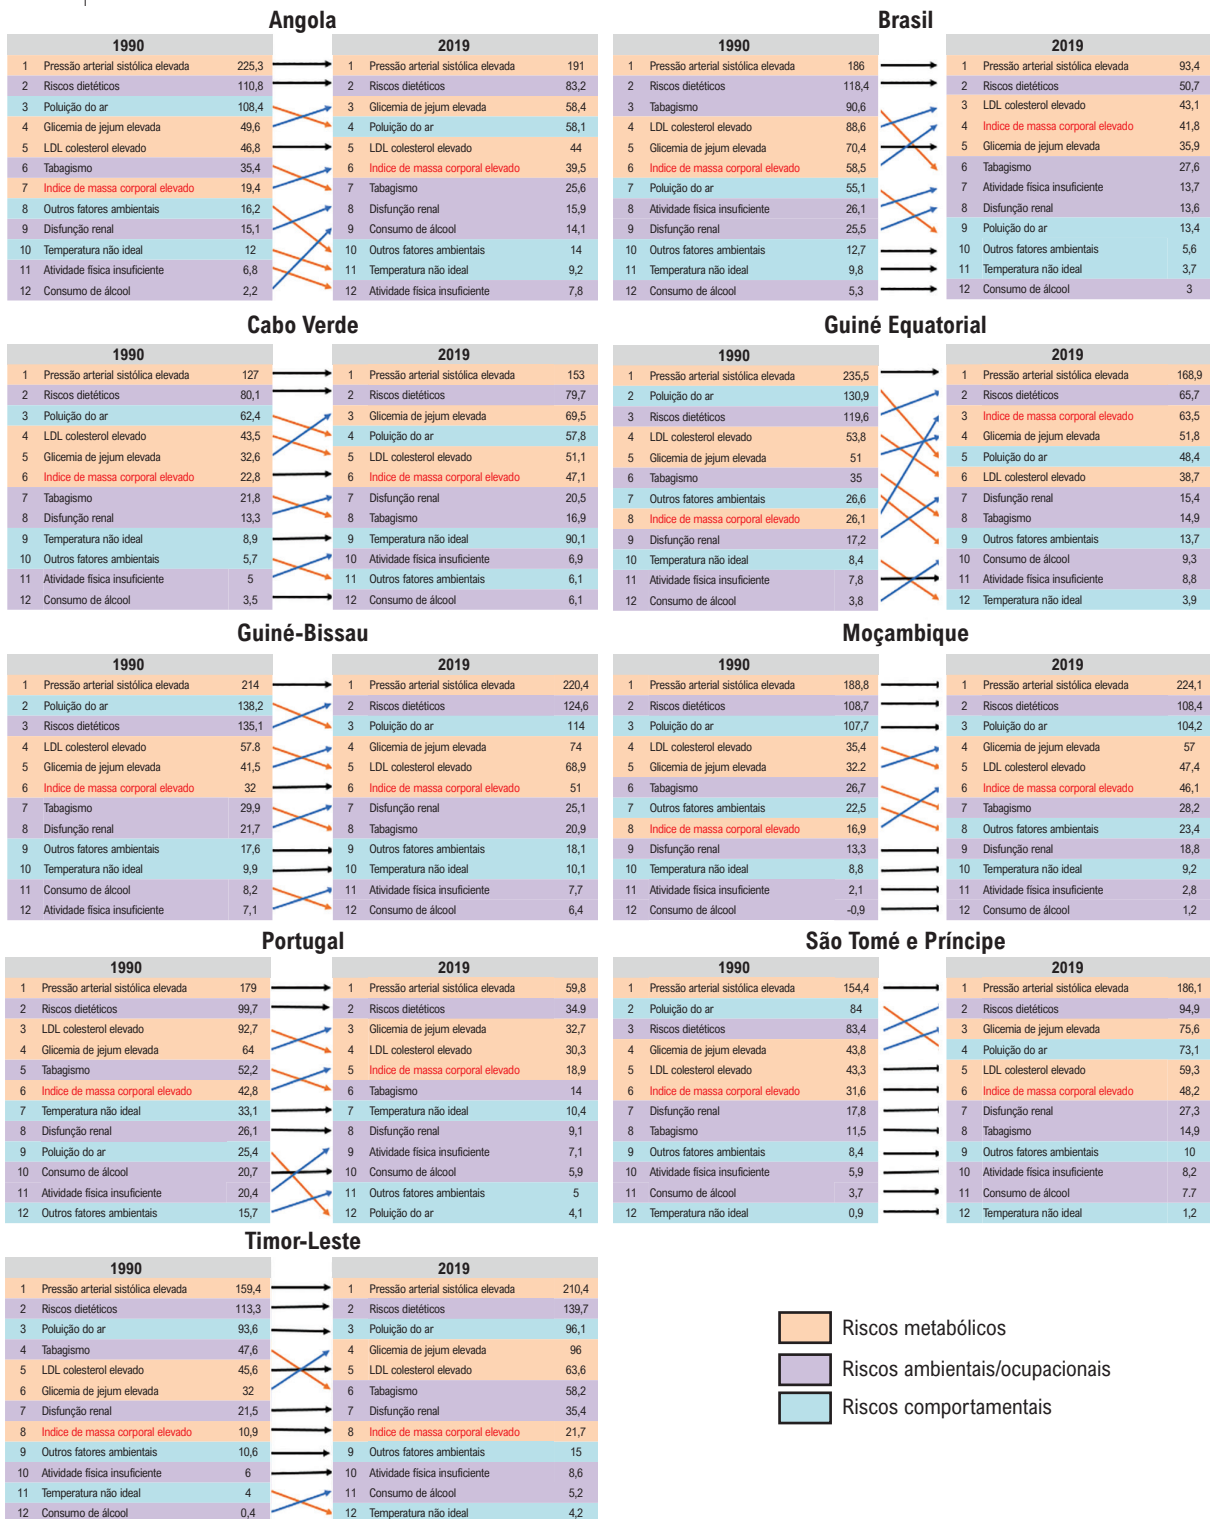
Angola

| 1990 | | |
|---|---|---|
| 1 | Pressão arterial sistólica elevada | 225,3 |
| 2 | Riscos dietéticos | 110,8 |
| 3 | Poluição do ar | 108,4 |
| 4 | Glicemia de jejum elevada | 49,6 |
| 5 | LDL colesterol elevado | 46,8 |
| 6 | Tabagismo | 35,4 |
| 7 | Indice de massa corporal elevado | 19,4 |
| 8 | Outros fatores ambientais | 16,2 |
| 9 | Disfunção renal | 15,1 |
| 10 | Temperatura não ideal | 12 |
| 11 | Atividade física insuficiente | 6,8 |
| 12 | Consumo de álcool | 2,2 |

| 2019 | | |
|---|---|---|
| 1 | Pressão arterial sistólica elevada | 191 |
| 2 | Riscos dietéticos | 83,2 |
| 3 | Glicemia de jejum elevada | 58,4 |
| 4 | Poluição do ar | 58,1 |
| 5 | LDL colesterol elevado | 44 |
| 6 | Indice de massa corporal elevado | 39,5 |
| 7 | Tabagismo | 25,6 |
| 8 | Disfunção renal | 15,9 |
| 9 | Consumo de álcool | 14,1 |
| 10 | Outros fatores ambientais | 14 |
| 11 | Temperatura não ideal | 9,2 |
| 12 | Atividade física insuficiente | 7,8 |

Brasil

| 1990 | | |
|---|---|---|
| 1 | Pressão arterial sistólica elevada | 186 |
| 2 | Riscos dietéticos | 118,4 |
| 3 | Tabagismo | 90,6 |
| 4 | LDL colesterol elevado | 88,6 |
| 5 | Glicemia de jejum elevada | 70,4 |
| 6 | Indice de massa corporal elevado | 58,5 |
| 7 | Poluição do ar | 55,1 |
| 8 | Atividade física insuficiente | 26,1 |
| 9 | Disfunção renal | 25,5 |
| 10 | Outros fatores ambientais | 12,7 |
| 11 | Temperatura não ideal | 9,8 |
| 12 | Consumo de álcool | 5,3 |

| 2019 | | |
|---|---|---|
| 1 | Pressão arterial sistólica elevada | 93,4 |
| 2 | Riscos dietéticos | 50,7 |
| 3 | LDL colesterol elevado | 43,1 |
| 4 | Indice de massa corporal elevado | 41,8 |
| 5 | Glicemia de jejum elevada | 35,9 |
| 6 | Tabagismo | 27,6 |
| 7 | Atividade física insuficiente | 13,7 |
| 8 | Disfunção renal | 13,6 |
| 9 | Poluição do ar | 13,4 |
| 10 | Outros fatores ambientais | 5,6 |
| 11 | Temperatura não ideal | 3,7 |
| 12 | Consumo de álcool | 3 |

Cabo Verde

| 1990 | | |
|---|---|---|
| 1 | Pressão arterial sistólica elevada | 127 |
| 2 | Riscos dietéticos | 80,1 |
| 3 | Poluição do ar | 62,4 |
| 4 | LDL colesterol elevado | 43,5 |
| 5 | Glicemia de jejum elevada | 32,6 |
| 6 | Indice de massa corporal elevado | 22,8 |
| 7 | Tabagismo | 21,8 |
| 8 | Disfunção renal | 13,3 |
| 9 | Temperatura não ideal | 8,9 |
| 10 | Outros fatores ambientais | 5,7 |
| 11 | Atividade física insuficiente | 5 |
| 12 | Consumo de álcool | 3,5 |

| 2019 | | |
|---|---|---|
| 1 | Pressão arterial sistólica elevada | 153 |
| 2 | Riscos dietéticos | 79,7 |
| 3 | Glicemia de jejum elevada | 69,5 |
| 4 | Poluição do ar | 57,8 |
| 5 | LDL colesterol elevado | 51,1 |
| 6 | Indice de massa corporal elevado | 47,1 |
| 7 | Disfunção renal | 20,5 |
| 8 | Tabagismo | 16,9 |
| 9 | Temperatura não ideal | 90,1 |
| 10 | Atividade física insuficiente | 6,9 |
| 11 | Outros fatores ambientais | 6,1 |
| 12 | Consumo de álcool | 6,1 |

Guiné Equatorial

| 1990 | | |
|---|---|---|
| 1 | Pressão arterial sistólica elevada | 235,5 |
| 2 | Poluição do ar | 130,9 |
| 3 | Riscos dietéticos | 119,6 |
| 4 | LDL colesterol elevado | 53,8 |
| 5 | Glicemia de jejum elevada | 51 |
| 6 | Tabagismo | 35 |
| 7 | Outros fatores ambientais | 26,6 |
| 8 | Indice de massa corporal elevado | 26,1 |
| 9 | Disfunção renal | 17,2 |
| 10 | Temperatura não ideal | 8,4 |
| 11 | Atividade física insuficiente | 7,8 |
| 12 | Consumo de álcool | 3,8 |

| 2019 | | |
|---|---|---|
| 1 | Pressão arterial sistólica elevada | 168,9 |
| 2 | Riscos dietéticos | 65,7 |
| 3 | Indice de massa corporal elevado | 63,5 |
| 4 | Glicemia de jejum elevada | 51,8 |
| 5 | Poluição do ar | 48,4 |
| 6 | LDL colesterol elevado | 38,7 |
| 7 | Disfunção renal | 15,4 |
| 8 | Tabagismo | 14,9 |
| 9 | Outros fatores ambientais | 13,7 |
| 10 | Consumo de álcool | 9,3 |
| 11 | Atividade física insuficiente | 8,8 |
| 12 | Temperatura não ideal | 3,9 |

Guiné-Bissau

| 1990 | | |
|---|---|---|
| 1 | Pressão arterial sistólica elevada | 214 |
| 2 | Poluição do ar | 138,2 |
| 3 | Riscos dietéticos | 135,1 |
| 4 | LDL colesterol elevado | 57.8 |
| 5 | Glicemia de jejum elevada | 41,5 |
| 6 | Indice de massa corporal elevado | 32 |
| 7 | Tabagismo | 29,9 |
| 8 | Disfunção renal | 21,7 |
| 9 | Outros fatores ambientais | 17,6 |
| 10 | Temperatura não ideal | 9,9 |
| 11 | Consumo de álcool | 8,2 |
| 12 | Atividade física insuficiente | 7,1 |

| 2019 | | |
|---|---|---|
| 1 | Pressão arterial sistólica elevada | 220,4 |
| 2 | Riscos dietéticos | 124,6 |
| 3 | Poluição do ar | 114 |
| 4 | Glicemia de jejum elevada | 74 |
| 5 | LDL colesterol elevado | 68,9 |
| 6 | Indice de massa corporal elevado | 51 |
| 7 | Disfunção renal | 25,1 |
| 8 | Tabagismo | 20,9 |
| 9 | Outros fatores ambientais | 18,1 |
| 10 | Temperatura não ideal | 10,1 |
| 11 | Atividade física insuficiente | 7,7 |
| 12 | Consumo de álcool | 6,4 |

Moçambique

| 1990 | | |
|---|---|---|
| 1 | Pressão arterial sistólica elevada | 188,8 |
| 2 | Riscos dietéticos | 108,7 |
| 3 | Poluição do ar | 107,7 |
| 4 | LDL colesterol elevado | 35,4 |
| 5 | Glicemia de jejum elevada | 32.2 |
| 6 | Tabagismo | 26,7 |
| 7 | Outros fatores ambientais | 22,5 |
| 8 | Indice de massa corporal elevado | 16,9 |
| 9 | Disfunção renal | 13,3 |
| 10 | Temperatura não ideal | 8,8 |
| 11 | Atividade física insuficiente | 2,1 |
| 12 | Consumo de álcool | -0,9 |

| 2019 | | |
|---|---|---|
| 1 | Pressão arterial sistólica elevada | 224,1 |
| 2 | Riscos dietéticos | 108,4 |
| 3 | Poluição do ar | 104,2 |
| 4 | Glicemia de jejum elevada | 57 |
| 5 | LDL colesterol elevado | 47,4 |
| 6 | Indice de massa corporal elevado | 46,1 |
| 7 | Tabagismo | 28,2 |
| 8 | Outros fatores ambientais | 23,4 |
| 9 | Disfunção renal | 18,8 |
| 10 | Temperatura não ideal | 9,2 |
| 11 | Atividade física insuficiente | 2,8 |
| 12 | Consumo de álcool | 1,2 |

Portugal

| 1990 | | |
|---|---|---|
| 1 | Pressão arterial sistólica elevada | 179 |
| 2 | Riscos dietéticos | 99,7 |
| 3 | LDL colesterol elevado | 92,7 |
| 4 | Glicemia de jejum elevada | 64 |
| 5 | Tabagismo | 52,2 |
| 6 | Indice de massa corporal elevado | 42,8 |
| 7 | Temperatura não ideal | 33,1 |
| 8 | Disfunção renal | 26,1 |
| 9 | Poluição do ar | 25,4 |
| 10 | Consumo de álcool | 20,7 |
| 11 | Atividade física insuficiente | 20,4 |
| 12 | Outros fatores ambientais | 15,7 |

| 2019 | | |
|---|---|---|
| 1 | Pressão arterial sistólica elevada | 59,8 |
| 2 | Riscos dietéticos | 34.9 |
| 3 | Glicemia de jejum elevada | 32,7 |
| 4 | LDL colesterol elevado | 30,3 |
| 5 | Indice de massa corporal elevado | 18,9 |
| 6 | Tabagismo | 14 |
| 7 | Temperatura não ideal | 10,4 |
| 8 | Disfunção renal | 9,1 |
| 9 | Atividade física insuficiente | 7,1 |
| 10 | Consumo de álcool | 5,9 |
| 11 | Outros fatores ambientais | 5 |
| 12 | Poluição do ar | 4,1 |

São Tomé e Príncipe

| 1990 | | |
|---|---|---|
| 1 | Pressão arterial sistólica elevada | 154,4 |
| 2 | Poluição do ar | 84 |
| 3 | Riscos dietéticos | 83,4 |
| 4 | Glicemia de jejum elevada | 43,8 |
| 5 | LDL colesterol elevado | 43,3 |
| 6 | Indice de massa corporal elevado | 31,6 |
| 7 | Disfunção renal | 17,8 |
| 8 | Tabagismo | 11,5 |
| 9 | Outros fatores ambientais | 8,4 |
| 10 | Atividade física insuficiente | 5,9 |
| 11 | Consumo de álcool | 3,7 |
| 12 | Temperatura não ideal | 0,9 |

| 2019 | | |
|---|---|---|
| 1 | Pressão arterial sistólica elevada | 186,1 |
| 2 | Riscos dietéticos | 94,9 |
| 3 | Glicemia de jejum elevada | 75,6 |
| 4 | Poluição do ar | 73,1 |
| 5 | LDL colesterol elevado | 59,3 |
| 6 | Indice de massa corporal elevado | 48,2 |
| 7 | Disfunção renal | 27,3 |
| 8 | Tabagismo | 14,9 |
| 9 | Outros fatores ambientais | 10 |
| 10 | Atividade física insuficiente | 8,2 |
| 11 | Consumo de álcool | 7.7 |
| 12 | Temperatura não ideal | 1,2 |

Timor-Leste

| 1990 | | |
|---|---|---|
| 1 | Pressão arterial sistólica elevada | 159,4 |
| 2 | Riscos dietéticos | 113,3 |
| 3 | Poluição do ar | 93,6 |
| 4 | Tabagismo | 47,6 |
| 5 | LDL colesterol elevado | 45,6 |
| 6 | Glicemia de jejum elevada | 32 |
| 7 | Disfunção renal | 21,5 |
| 8 | Indice de massa corporal elevado | 10,9 |
| 9 | Outros fatores ambientais | 10,6 |
| 10 | Atividade física insuficiente | 6 |
| 11 | Temperatura não ideal | 4 |
| 12 | Consumo de álcool | 0,4 |

| 2019 | | |
|---|---|---|
| 1 | Pressão arterial sistólica elevada | 210,4 |
| 2 | Riscos dietéticos | 139,7 |
| 3 | Poluição do ar | 96,1 |
| 4 | Glicemia de jejum elevada | 96 |
| 5 | LDL colesterol elevado | 63,6 |
| 6 | Tabagismo | 58,2 |
| 7 | Disfunção renal | 35,4 |
| 8 | Indice de massa corporal elevado | 21,7 |
| 9 | Outros fatores ambientais | 15 |
| 10 | Atividade física insuficiente | 8,6 |
| 11 | Consumo de álcool | 5,2 |
| 12 | Temperatura não ideal | 4,2 |

Riscos metabólicos
Riscos ambientais/ocupacionais
Riscos comportamentais